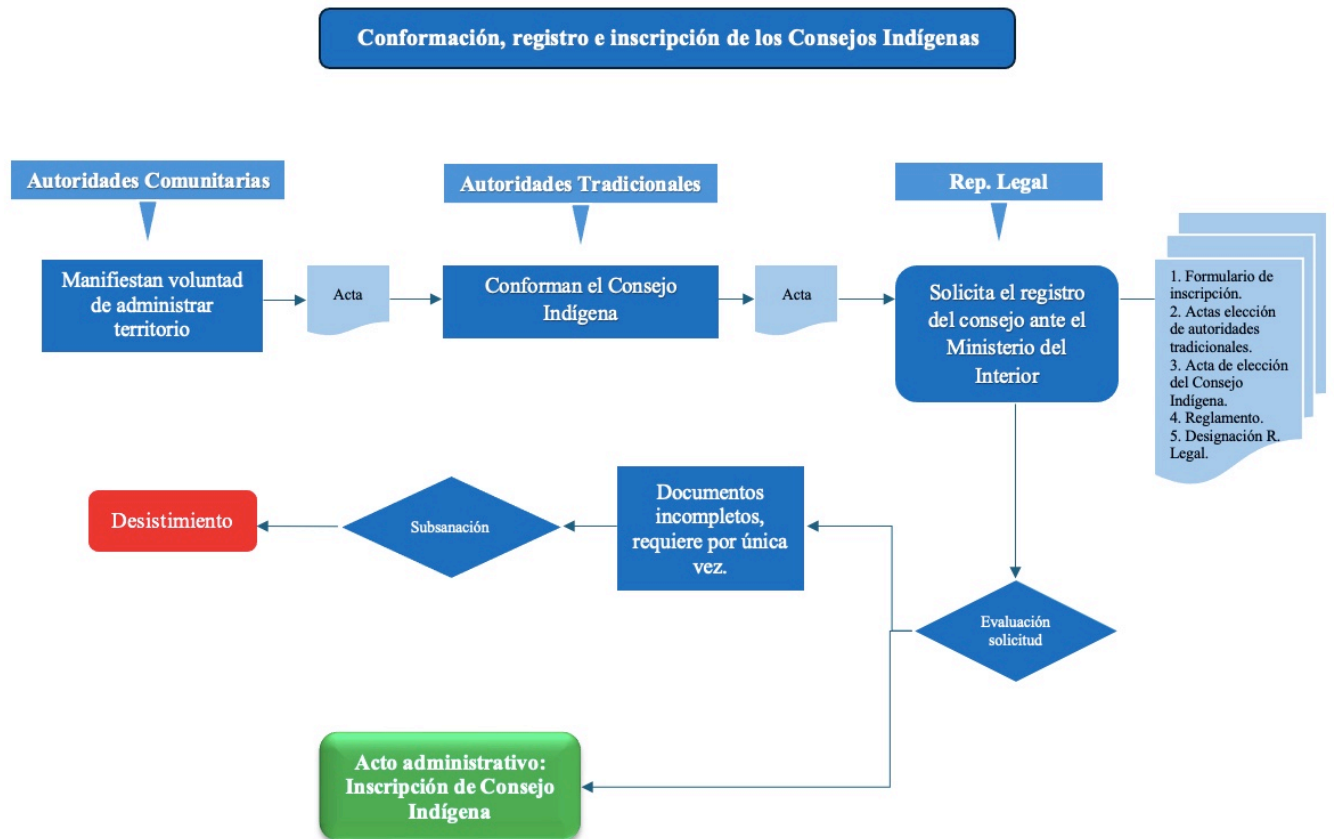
Conformación, registro e inscripción de los Consejos Indígenas

Autoridades Comunitarias

Manifiestan voluntad de administrar territorio

Acta

Autoridades Tradicionales

Conforman el Consejo Indígena

Acta

Rep. Legal

Solicita el registro del consejo ante el Ministerio del Interior

1. Formulario de inscripción.
2. Actas elección de autoridades tradicionales.
3. Acta de elección del Consejo Indígena.
4. Reglamento.
5. Designación R. Legal.

Desistimiento

Subsanación

Documentos incompletos, requiere por única vez.

Evaluación solicitud

Acto administrativo: Inscripción de Consejo Indígena